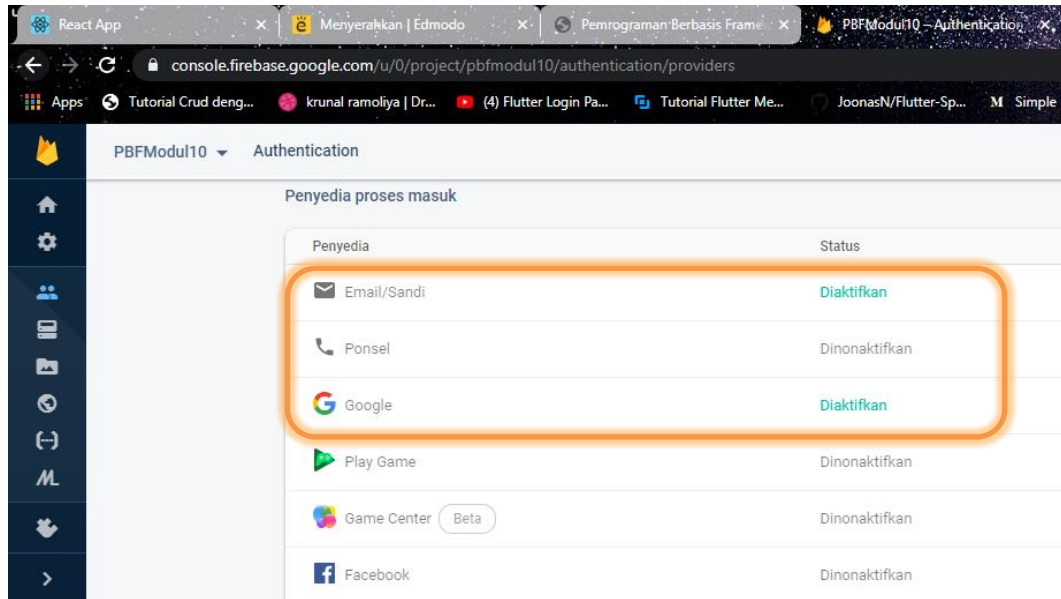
React App ×
Menyerahkan | Edmodo ×
Pemrograman Berbasis Frame ×
PBFModul10 – Authentication ×

console.firebase.google.com/u/0/project/pbfmodul10/authentication/providers

Apps
Tutorial Crud deng...
krunal ramoliya | Dr...
(4) Flutter Login Pa...
Tutorial Flutter Me...
JoonasN/Flutter-Sp...
Simple

PBFModul10
Authentication

Penyedia proses masuk

| Penyedia | Status |
|---|---|
| Email/Sandi | Diaktifkan |
| Ponsel | Dinonaktifkan |
| Google | Diaktifkan |
| Play Game | Dinonaktifkan |
| Game Center Beta | Dinonaktifkan |
| Facebook | Dinonaktifkan |